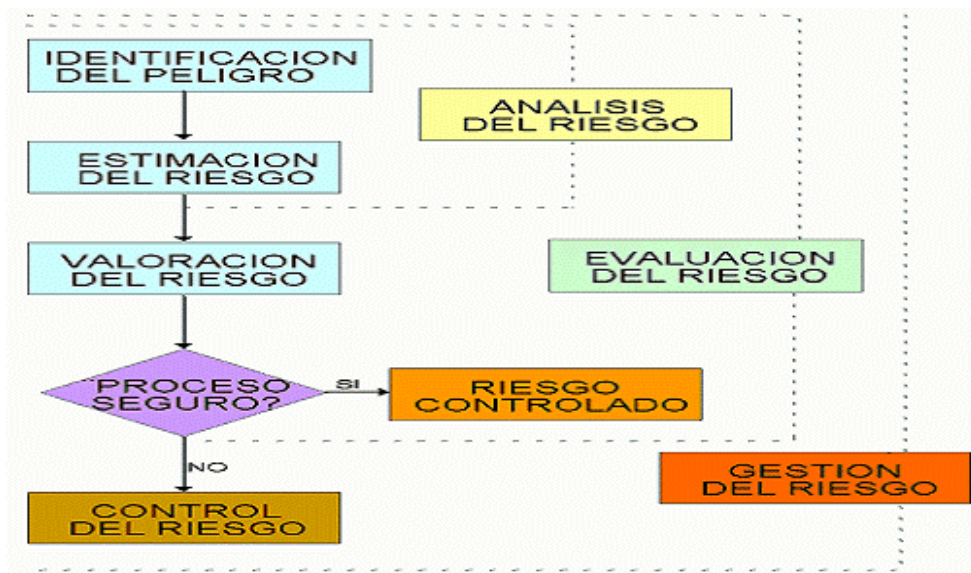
IDENTIFICACION DEL PELIGRO

ANALISIS DEL RIESGO

ESTIMACION DEL RIESGO

VALORACION DEL RIESGO

EVALUACION DEL RIESGO

¨PROCESO SEGURO?

SI

RIESGO CONTROLADO

NO

GESTION DEL RIESGO

CONTROL DEL RIESGO